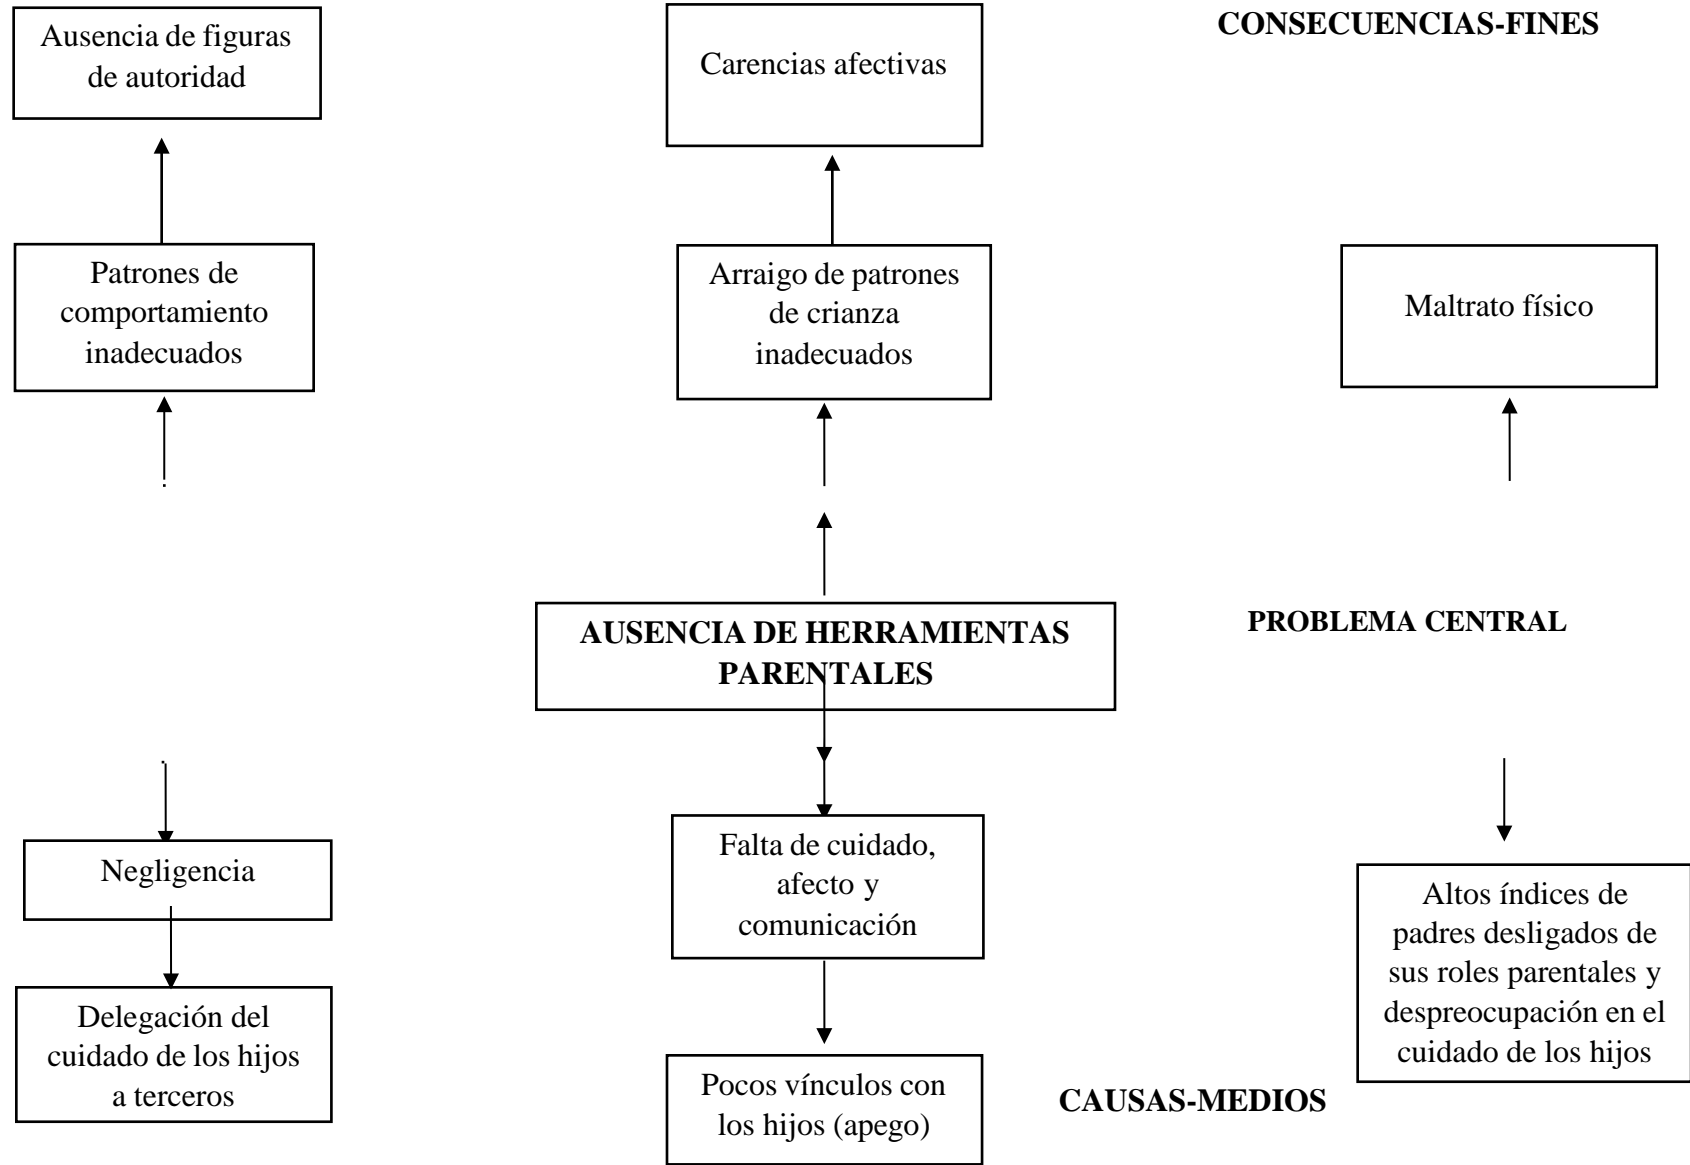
Ausencia de figuras de autoridad

Carencias afectivas

CONSECUENCIAS-FINES

Patrones de comportamiento inadecuados

Arraigo de patrones de crianza inadecuados

Maltrato físico

AUSENCIA DE HERRAMIENTAS PARENTALES

PROBLEMA CENTRAL

Negligencia

Falta de cuidado, afecto y comunicación

Altos índices de padres desligados de sus roles parentales y despreocupación en el cuidado de los hijos

Delegación del cuidado de los hijos a terceros

Pocos vínculos con los hijos (apego)

CAUSAS-MEDIOS